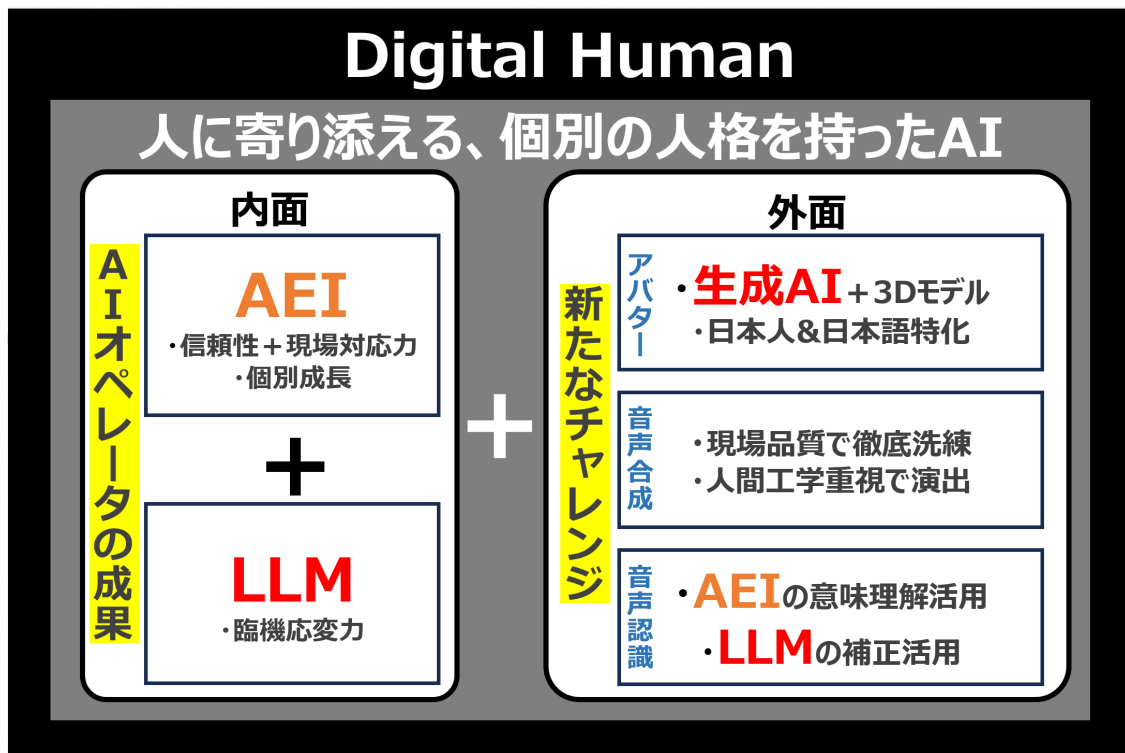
Digital Human

人に寄り添える、個別の人格を持ったAI

内面

AIオペレータの成果

AEI
・信頼性＋現場対応力
・個別成長

＋

LLM
・臨機応変力

＋

外面

新たなチャレンジ

アバター
・生成AI＋3Dモデル
・日本人&日本語特化

音声合成
・現場品質で徹底洗練
・人間工学重視で演出

音声認識
・AEIの意味理解活用
・LLMの補正活用